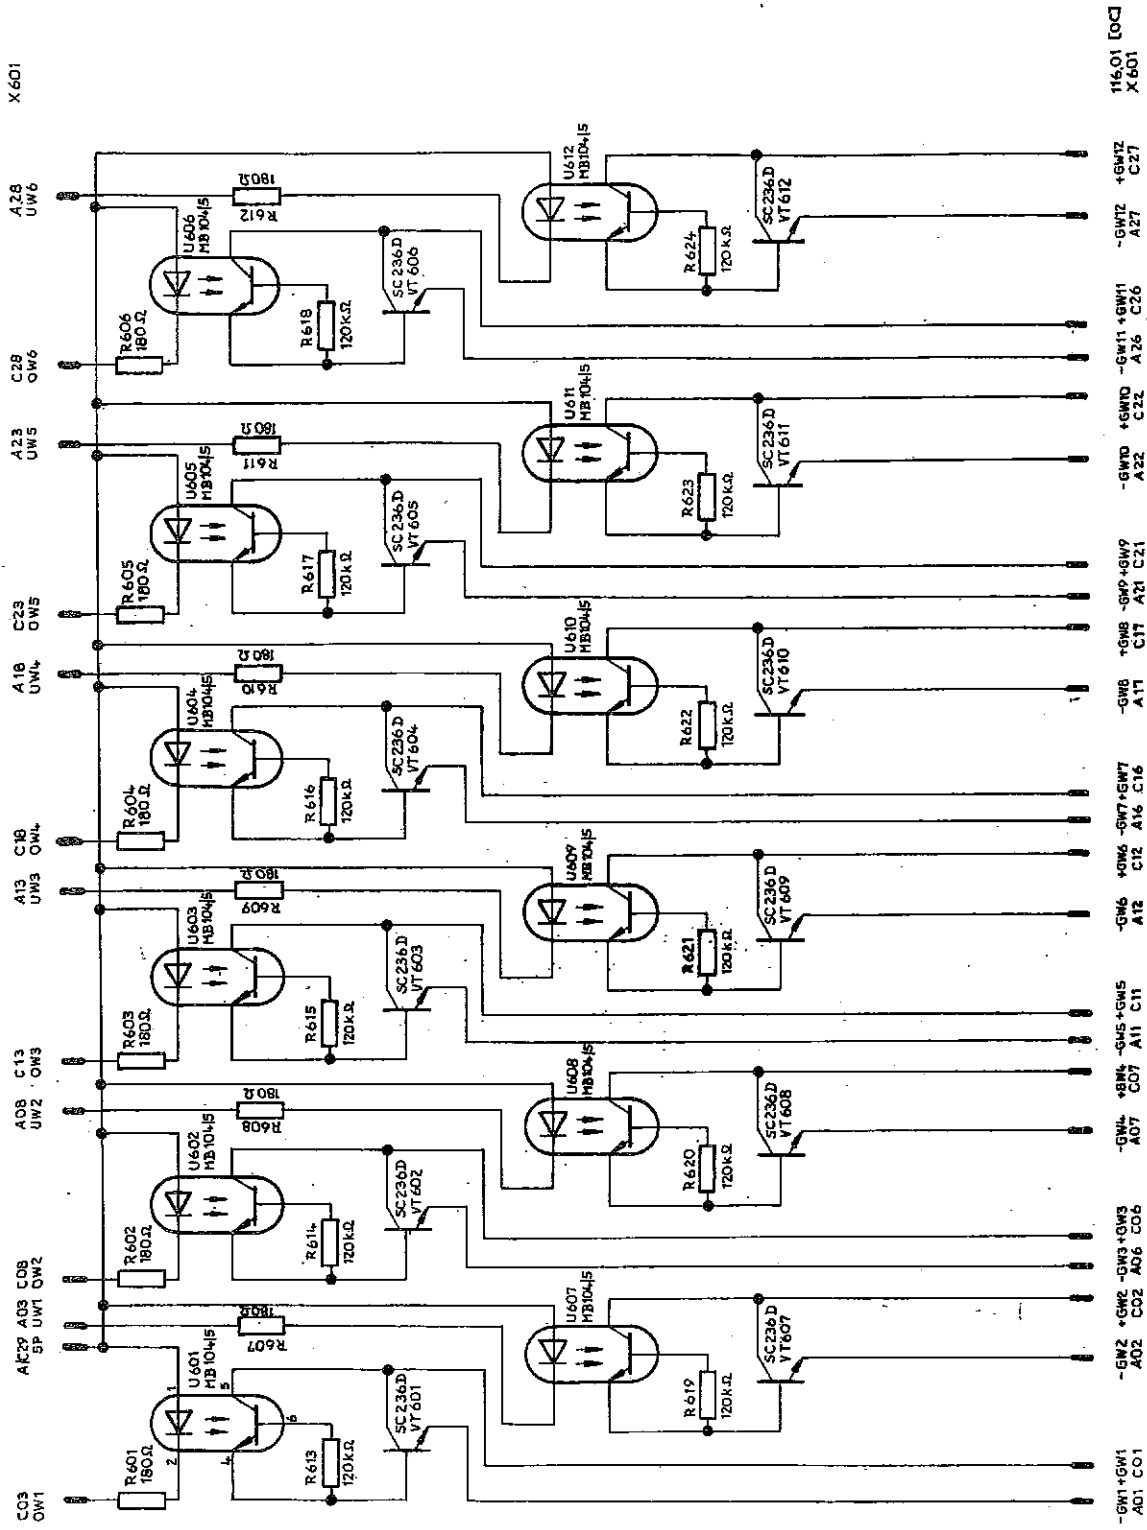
X601

116,01 [OC]
X601

C03
OW1

AK29
5P

A03
UW1

C08
OW2

A08
UW2

C13
OW3

A13
UW3

C18
OW4

A18
UW4

C23
OW5

A23
UW5

C28
OW6

A28
UW6

R601
180Ω

U601
MB104/5

1
2
4
5
6

R613
120kΩ

SC236D
VT601

R602
180Ω

U602
MB104/5

R614
120kΩ

SC236D
VT602

R603
180Ω

U603
MB104/5

R615
120kΩ

SC236D
VT603

R604
180Ω

U604
MB104/5

R616
120kΩ

SC236D
VT604

R605
180Ω

U605
MB104/5

R617
120kΩ

SC236D
VT605

R606
180Ω

U606
MB104/5

R618
120kΩ

SC236D
VT606

R607
180Ω

U607
MB104/5

R619
120kΩ

SC236D
VT607

R608
180Ω

U608
MB104/5

R620
120kΩ

SC236D
VT608

R609
180Ω

U609
MB104/5

R621
120kΩ

SC236D
VT609

R610
180Ω

U610
MB104/5

R622
120kΩ

SC236D
VT610

R611
180Ω

U611
MB104/5

R623
120kΩ

SC236D
VT611

R612
180Ω

U612
MB104/5

R624
120kΩ

SC236D
VT612

-GW1 +GW1
A01 C01

-GW2 +GW2
A02 C02

-GW3 +GW3
A06 C06

-GW4 +GW4
A07 C07

-GW5 +GW5
A11 C11

-GW6 +GW6
A12 C12

-GW7 +GW7
A16 C16

-GW8 +GW8
A17 C17

-GW9 +GW9
A21 C21

-GW10 +GW10
A22 C22

-GW11 +GW11
A26 C26

-GW12 +GW12
A27 C27